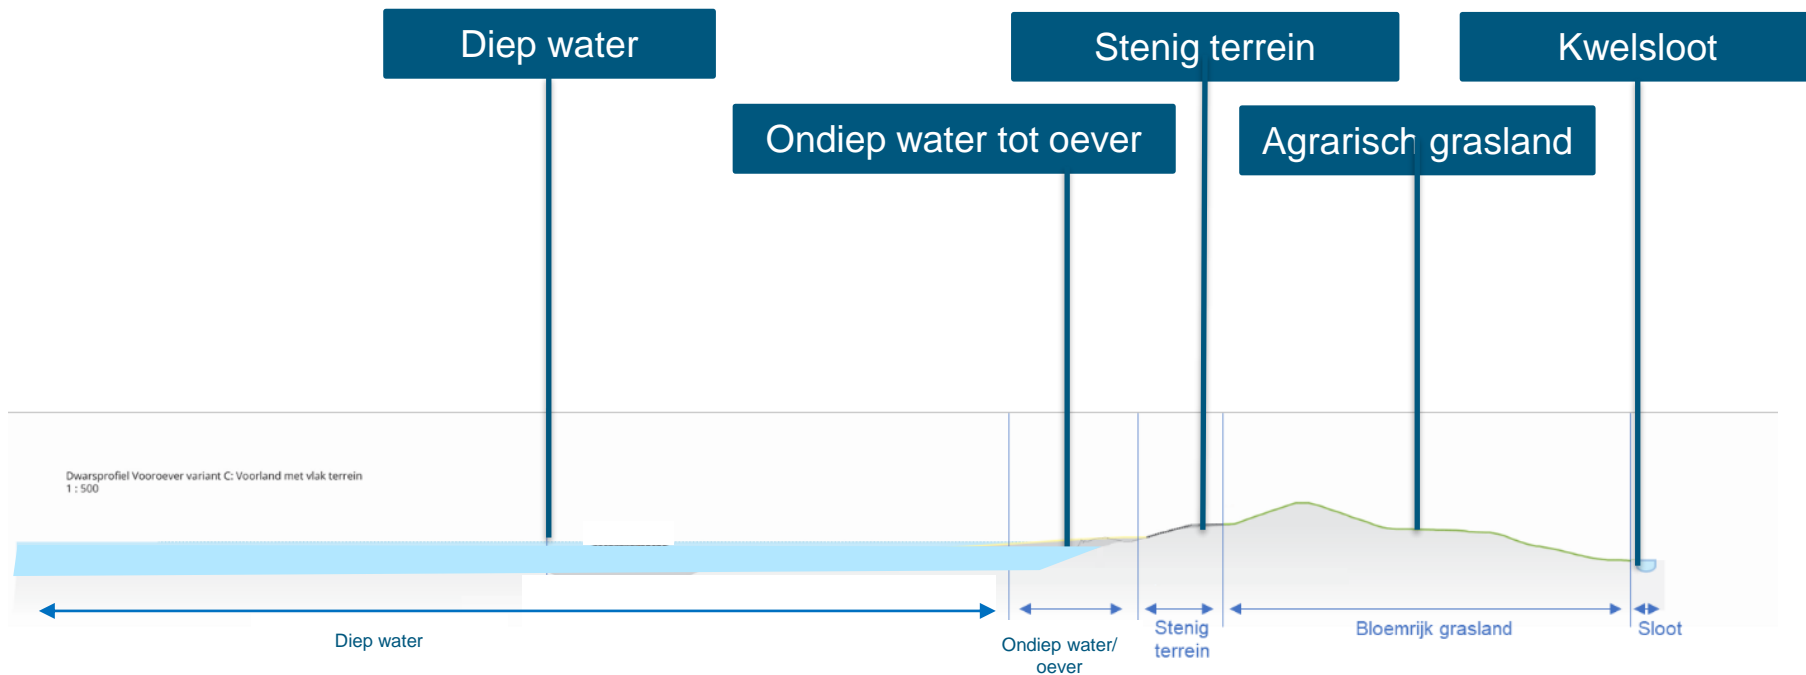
Diep water

Stenig terrein

Kwelsloot

Ondiep water tot oever

Agrarisch grasland

Dwarsprofiel Vooroever variant C: Voorland met vlak terrein
1 : 500

Diep water

Ondiep water/ oever

Stenig terrein

Bloemrijk grasland

Sloot